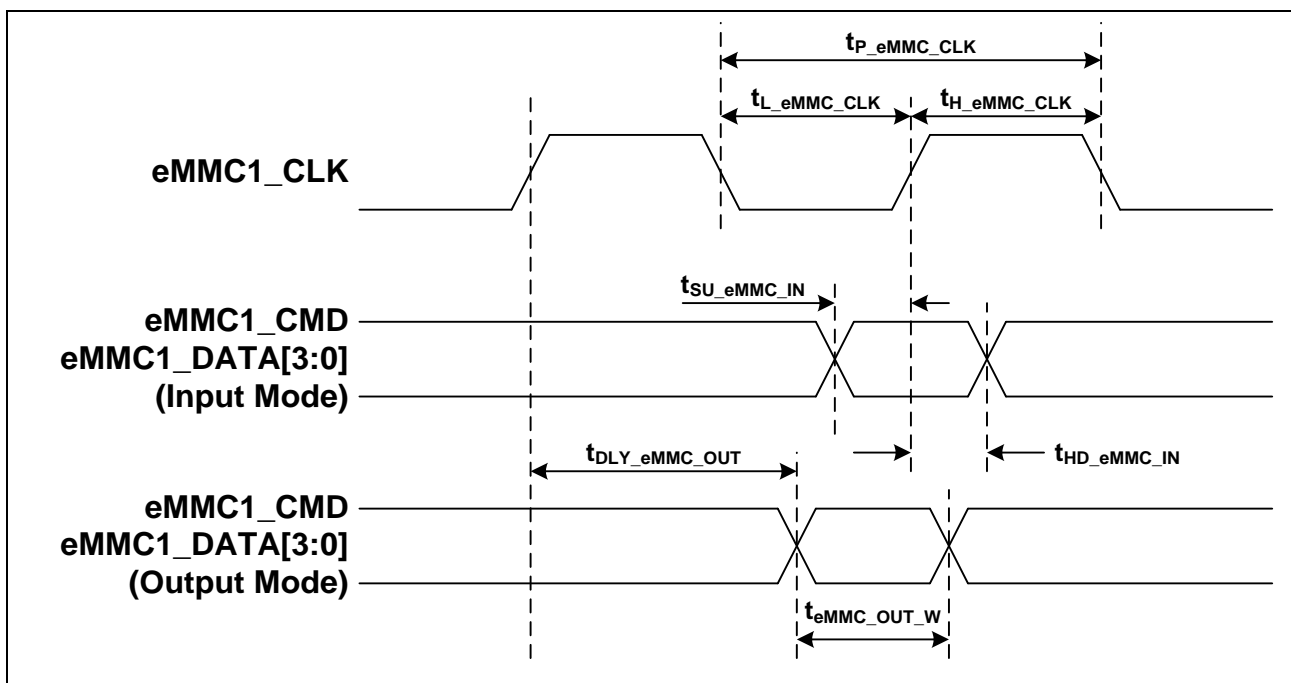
$t_{P\_eMMC\_CLK}$

$t_{L\_eMMC\_CLK}$ $t_{H\_eMMC\_CLK}$

eMMC1_CLK

$t_{SU\_eMMC\_IN}$

eMMC1_CMD
eMMC1_DATA[3:0]
(Input Mode)

$t_{DLY\_eMMC\_OUT}$

$t_{HD\_eMMC\_IN}$

eMMC1_CMD
eMMC1_DATA[3:0]
(Output Mode)

$t_{eMMC\_OUT\_W}$